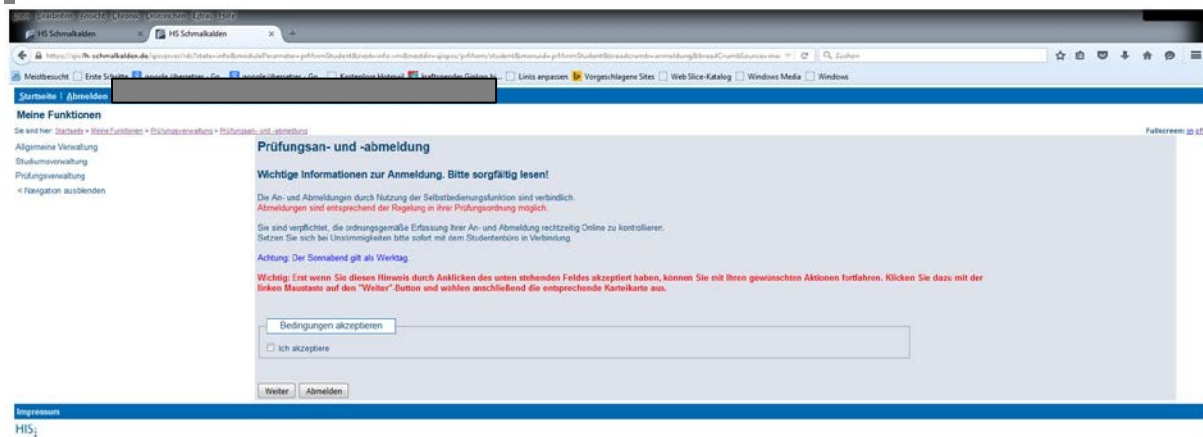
Datei Bearbeiten Ansicht Chronik Lesezeichen Extras Hilfe
HS Schmalkalden
HS Schmalkalden
https://qis.fh-schmalkalden.de/qisserver/rds?state=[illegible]
Suchen
Meistbesucht Erste Schritte google übersetzer - Go... google übersetzer - Go... Kostenlose Hotmail kraftsender Gintan b... Links anpassen Vorgeschlagene Sites Web Slice-Katalog Windows Media Windows

Startseite | Abmelden

Meine Funktionen

Sie sind hier: Startseite > Meine Funktionen > Prüfungsverwaltung > Prüfungsan- und -abmeldung

Fullscreen: on off

Allgemeine Verwaltung
Studiumsverwaltung
Prüfungsverwaltung
< Navigation ausblenden

Prüfungsan- und -abmeldung

Wichtige Informationen zur Anmeldung. Bitte sorgfältig lesen!

Die An- und Abmeldungen durch Nutzung der Selbstbedienungsfunktion sind verbindlich.
Abmeldungen sind entsprechend der Regelung in ihrer Prüfungsordnung möglich.

Sie sind verpflichtet, die ordnungsgemäße Erfassung Ihrer An- und Abmeldung rechtzeitig Online zu kontrollieren.
Setzen Sie sich bei Unstimmigkeiten bitte sofort mit dem Studentenbüro in Verbindung.

Achtung: Der Sonnabend gilt als Werktag.

Wichtig: Erst wenn Sie diesen Hinweis durch Anklicken des unten stehenden Feldes akzeptiert haben, können Sie mit Ihren gewünschten Aktionen fortfahren. Klicken Sie dazu mit der linken Maustaste auf den "Weiter"-Button und wählen anschließend die entsprechende Karteikarte aus.

Bedingungen akzeptieren

Ich akzeptiere

Weiter Abmelden

Impressum

HIS